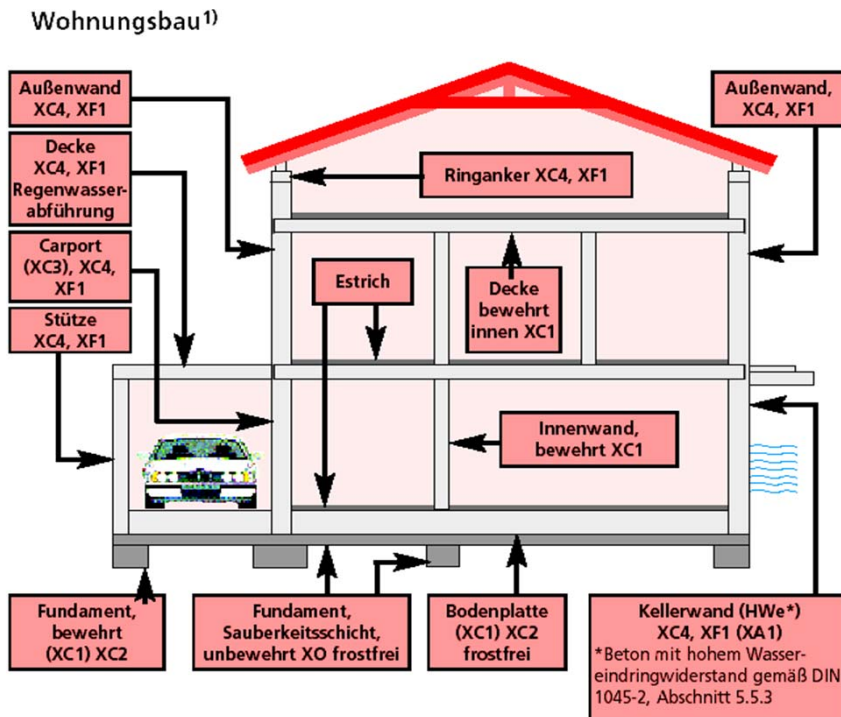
Wohnungsbau$^{1)}$

Außenwand XC4, XF1

Decke XC4, XF1 Regenwasserabführung

Carport (XC3), XC4, XF1

Stütze XC4, XF1

Außenwand, XC4, XF1

Ringanker XC4, XF1

Estrich

Decke bewehrt innen XC1

Innenwand, bewehrt XC1

Fundament, bewehrt (XC1) XC2

Fundament, Sauberkeitsschicht, unbewehrt XO frostfrei

Bodenplatte (XC1) XC2 frostfrei

Kellerwand (HWe*) XC4, XF1 (XA1)
*Beton mit hohem Wassereindringwiderstand gemäß DIN 1045-2, Abschnitt 5.5.3